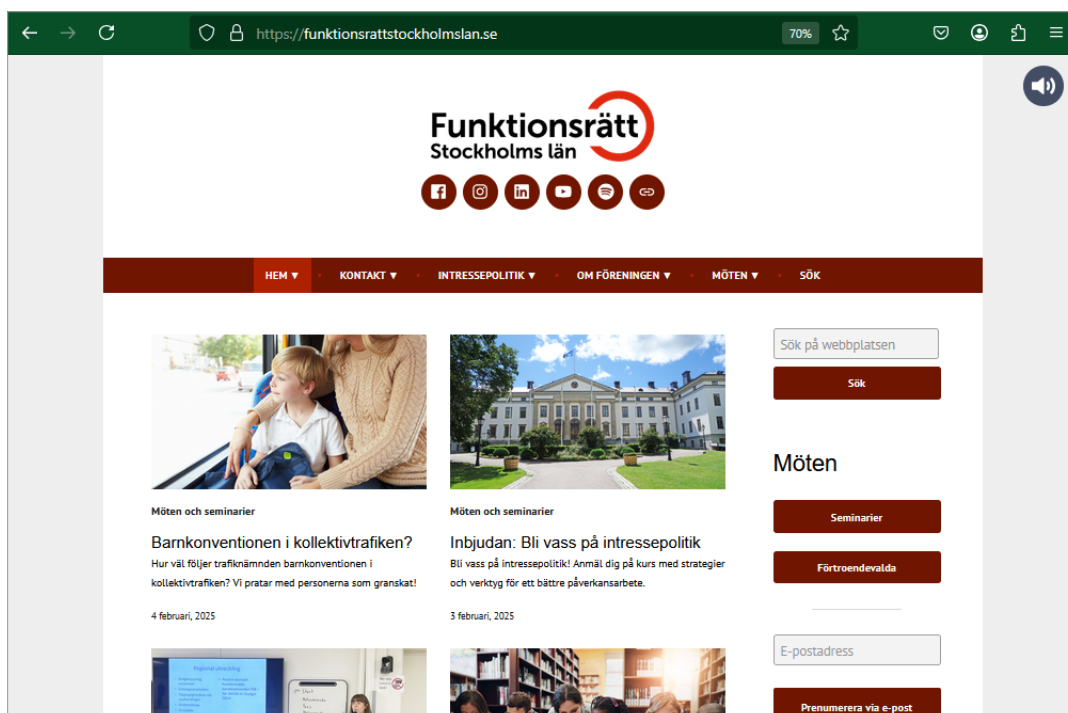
https://funktionsrattstockholmslan.se

70%

Funktionsrätt Stockholms län

HEM ▼ • KONTAKT ▼ • INTRESSEPOLITIK ▼ • OM FÖRENINGEN ▼ • MÖTEN ▼ • SÖK

Möten och seminarier

Barnkonventionen i kollektivtrafiken?

Hur väl följer trafiknämnden barnkonventionen i kollektivtrafiken? Vi pratar med personerna som granskat!

4 februari, 2025

Möten och seminarier

Inbjudan: Bli vass på intressepolitik

Bli vass på intressepolitik! Anmäl dig på kurs med strategier och verktyg för ett bättre påverkansarbete.

3 februari, 2025

Sök på webbplatsen

Sök

Möten

Seminarier

Förtroendevalda

E-postadress

Prenumerera via e-post